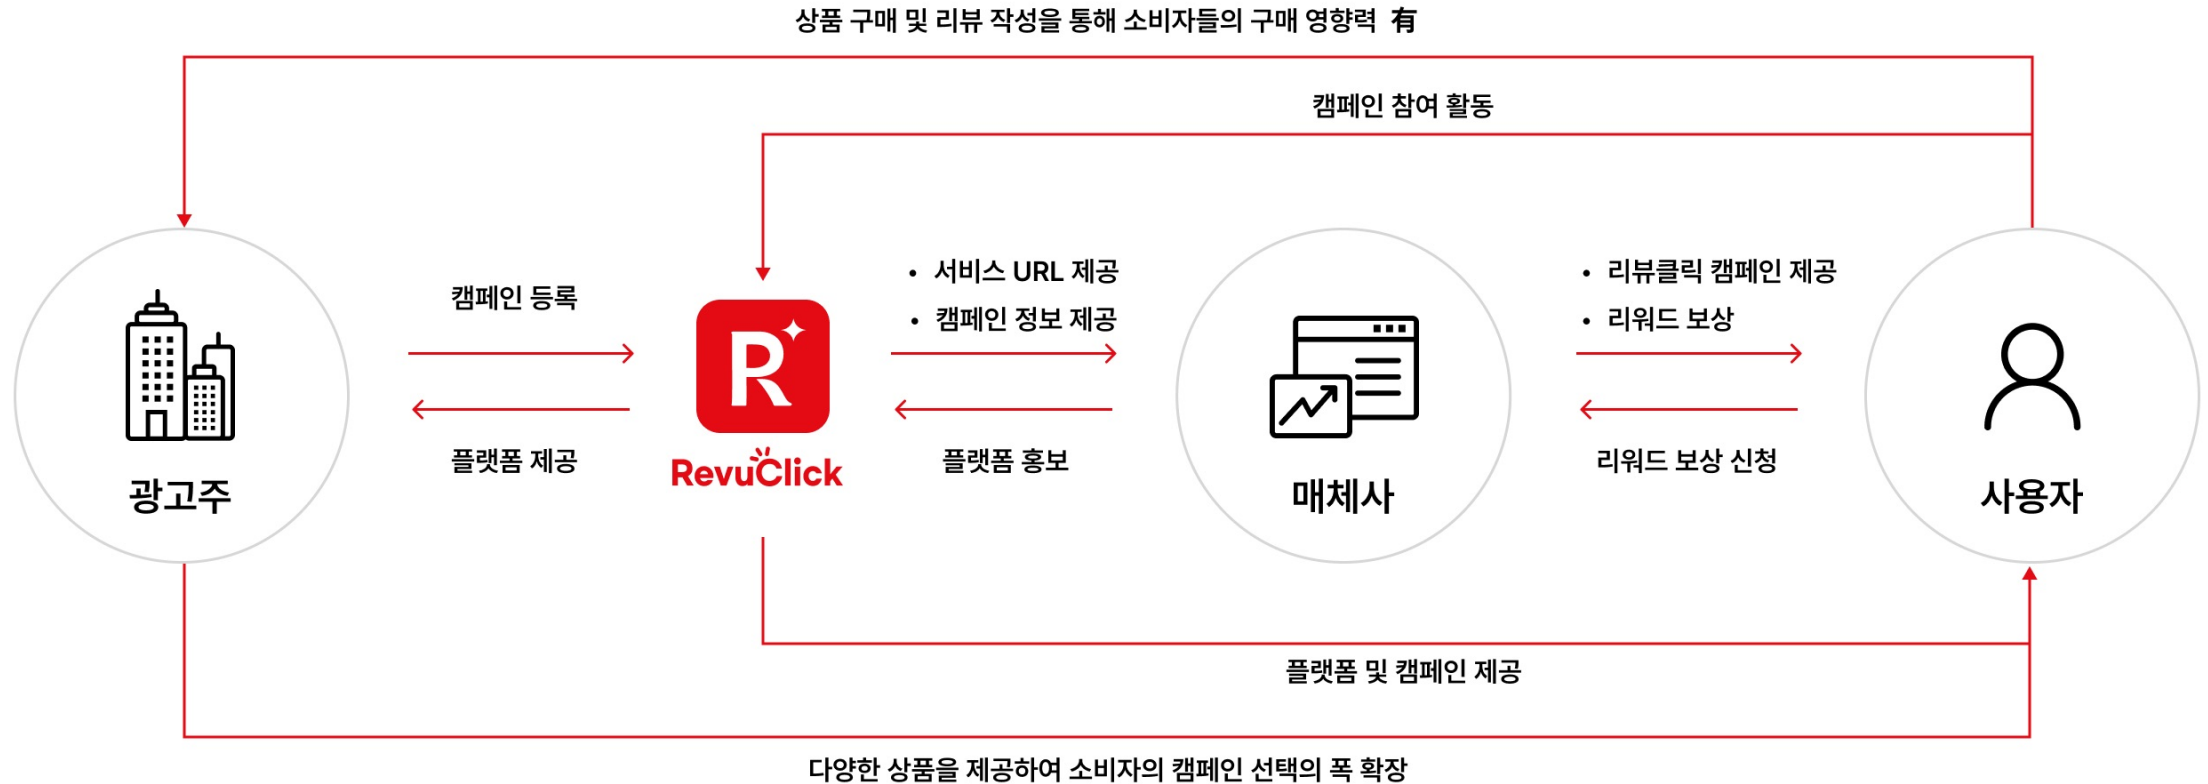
상품 구매 및 리뷰 작성을 통해 소비자들의 구매 영향력 有

캠페인 참여 활동

캠페인 등록

플랫폼 제공

R

RevuClick

• 서비스 URL 제공
• 캠페인 정보 제공

플랫폼 홍보

• 리뷰클릭 캠페인 제공
• 리워드 보상

리워드 보상 신청

광고주

매체사

사용자

플랫폼 및 캠페인 제공

다양한 상품을 제공하여 소비자의 캠페인 선택의 폭 확장